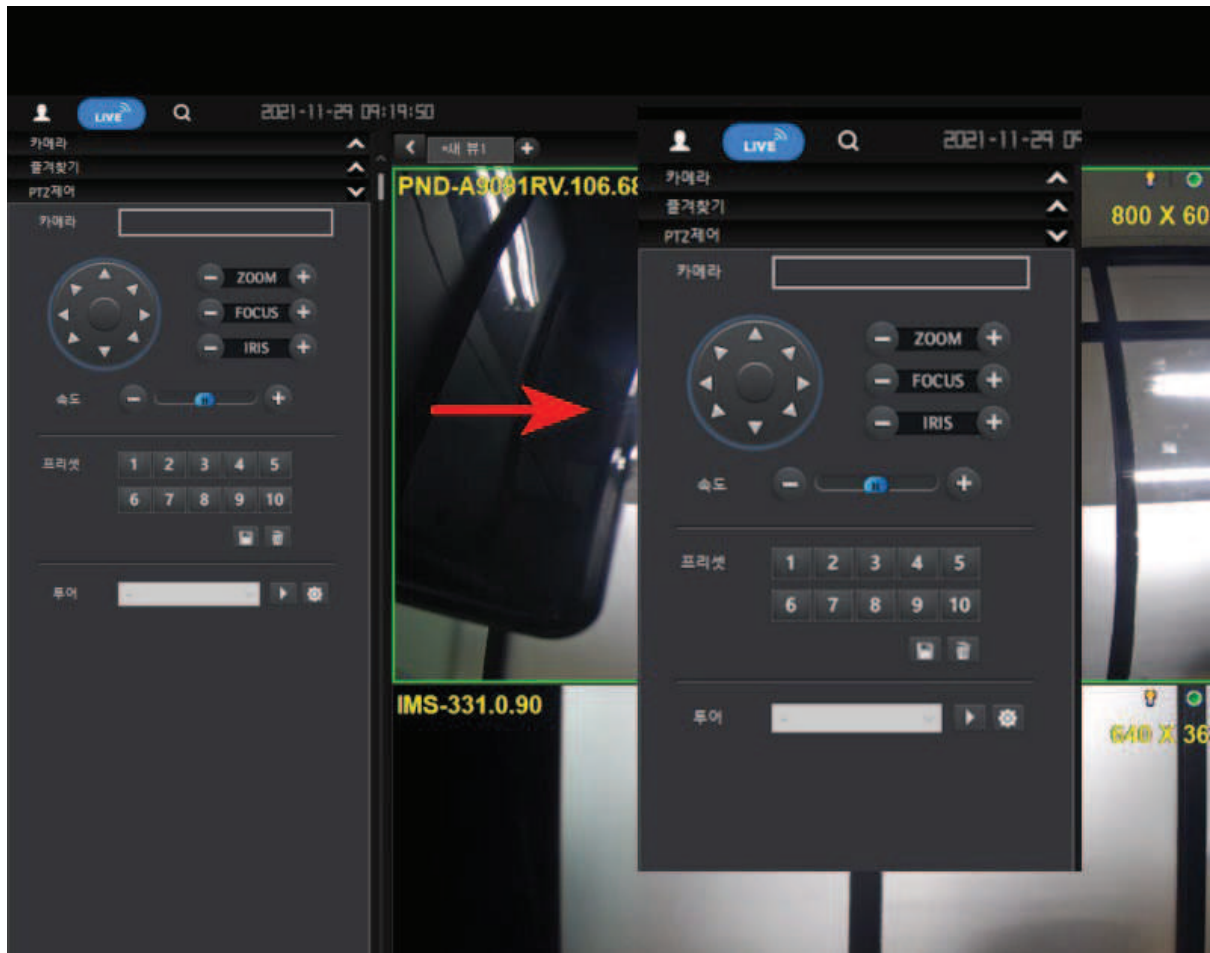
LIVE

2021-11-29 09:19:50

카메라

즐겨찾기

PTZ제어

카메라

ZOOM

FOCUS

IRIS

속도

프리셋

1 2 3 4 5

6 7 8 9 10

투어

*새 뷰1

PND-A9081RV.106.6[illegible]

IMS-331.0.90

LIVE

2021-11-29 0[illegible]

카메라

즐겨찾기

PTZ제어

카메라

ZOOM

FOCUS

IRIS

속도

프리셋

1 2 3 4 5

6 7 8 9 10

투어

800 X 60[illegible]

640 X 36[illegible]